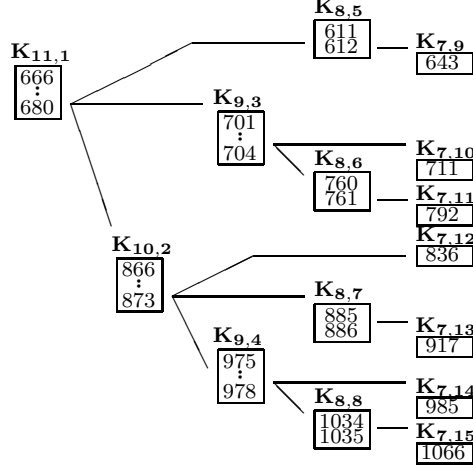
$\mathbf{K_{11,1}}$
666
⋮
680

$\mathbf{K_{8,5}}$
611
612

$\mathbf{K_{7,9}}$
643

$\mathbf{K_{9,3}}$
701
⋮
704

$\mathbf{K_{7,10}}$
711

$\mathbf{K_{8,6}}$
760
761

$\mathbf{K_{7,11}}$
792

$\mathbf{K_{10,2}}$
866
⋮
873

$\mathbf{K_{7,12}}$
836

$\mathbf{K_{8,7}}$
885
886

$\mathbf{K_{7,13}}$
917

$\mathbf{K_{9,4}}$
975
⋮
978

$\mathbf{K_{7,14}}$
985

$\mathbf{K_{8,8}}$
1034
1035

$\mathbf{K_{7,15}}$
1066